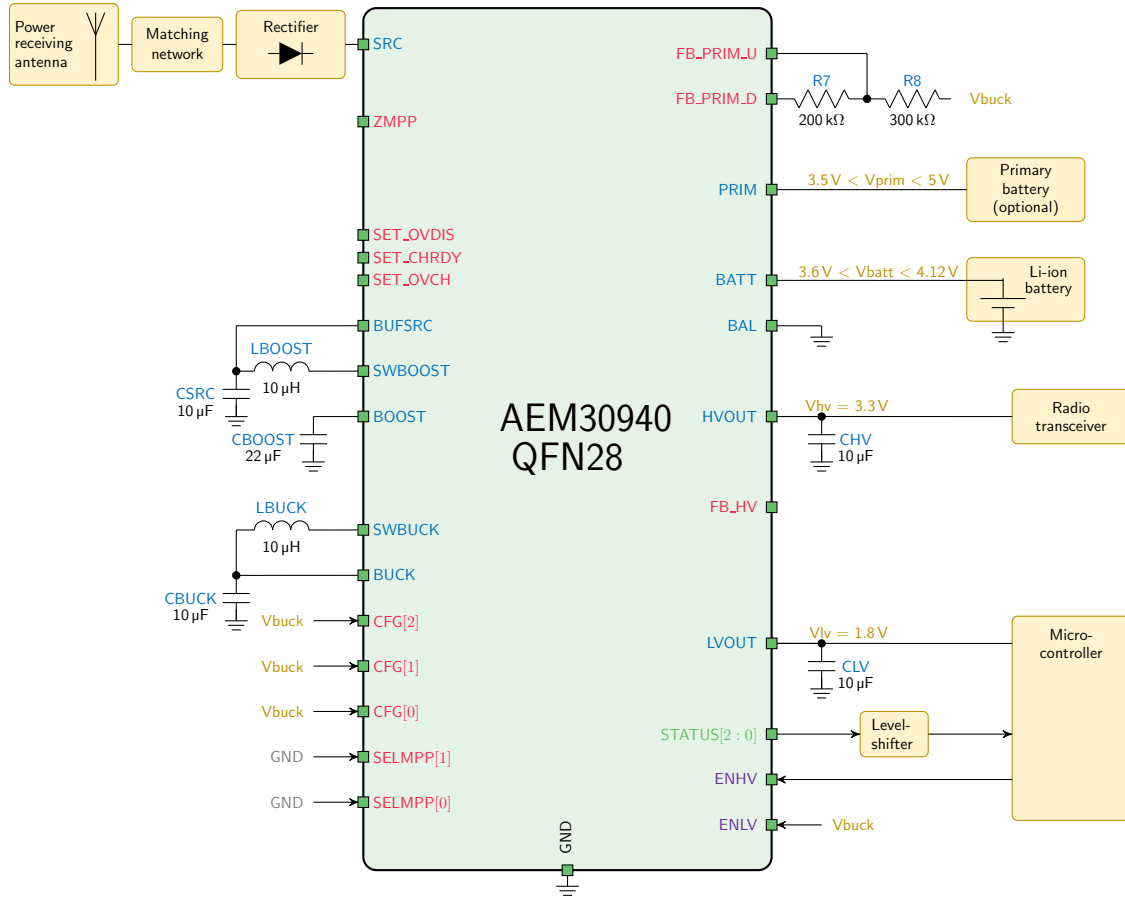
Power receiving antenna

Matching network

Rectifier

SRC

ZMPP

SET_OVDIS
SET_CHRDY
SET_OVCH

BUFSRC

LBOOST
SWBOOST
10 µH
CSRC
10 µF

BOOST
CBOOST
22 µF

AEM30940
QFN28

LBUCK
SWBUCK
10 µH

BUCK
CBUCK
10 µF

Vbuck CFG[2]
Vbuck CFG[1]
Vbuck CFG[0]
GND SELMPP[1]
GND SELMPP[0]

GND

FB_PRIM_U
FB_PRIM_D
R7
200 kΩ
R8
300 kΩ
Vbuck

PRIM
$3.5\text{V} < \text{Vprim} < 5\text{V}$
Primary battery (optional)

BATT
$3.6\text{V} < \text{Vbatt} < 4.12\text{V}$
Li-ion battery

BAL

HVOUT
$\text{Vhv} = 3.3\text{V}$
Radio transceiver
CHV
10 µF

FB_HV

LVOUT
$\text{Vlv} = 1.8\text{V}$
Micro-controller
CLV
10 µF

STATUS[2 : 0]
Level-shifter

ENHV

ENLV
Vbuck